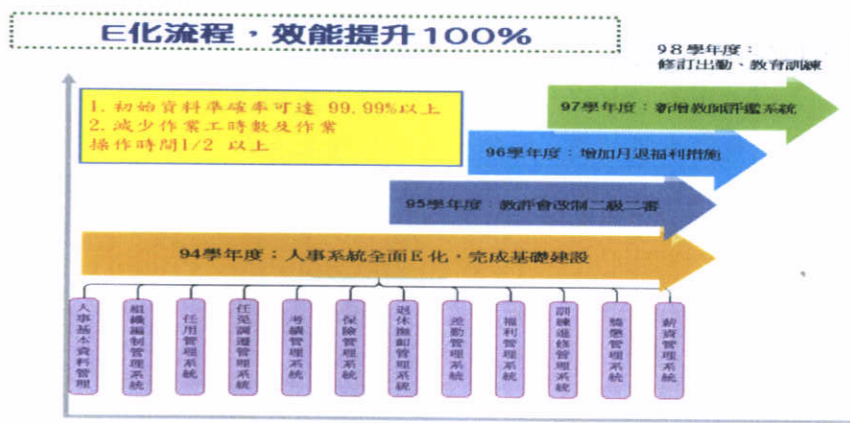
E化流程，效能提升100%

98學年度：
修訂出勤、教育訓練

1. 初始資料準確率可達 99.99%以上
2. 減少作業工時數及作業
操作時間1/2 以上

97學年度：新增教師評鑑系統

96學年度：增加月退福利措施

95學年度：教評會改制二級二審

94學年度：人事系統全面E化，完成基礎建設

人事基本資料管理

組織編制管理系統

任用管理系統

任免調遷管理系統

考績管理系統

保險管理系統

退休撫卹管理系統

差勤管理系統

福利管理系統

訓練進修管理系統

褒獎管理系統

薪資管理系統